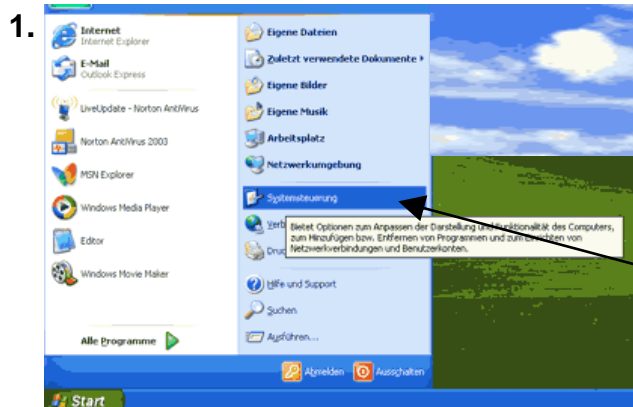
1.

Internet
Internet Explorer

E-Mail
Outlook Express

LiveUpdate - Norton AntiVirus

Norton AntiVirus 2003

MSN Explorer

Windows Media Player

Editor

Windows Movie Maker

Alle Programme

Eigene Dateien

Zuletzt verwendete Dokumente

Eigene Bilder

Eigene Musik

Arbeitsplatz

Netzwerkumgebung

Systemsteuerung

Verb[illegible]

Druc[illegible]

Bietet Optionen zum Anpassen der Darstellung und Funktionalität des Computers, zum Hinzufügen bzw. Entfernen von Programmen und zum Einrichten von Netzwerkverbindungen und Benutzerkonten.

Hilfe und Support

Suchen

Ausführen...

Abmelden

Ausschalten

Start